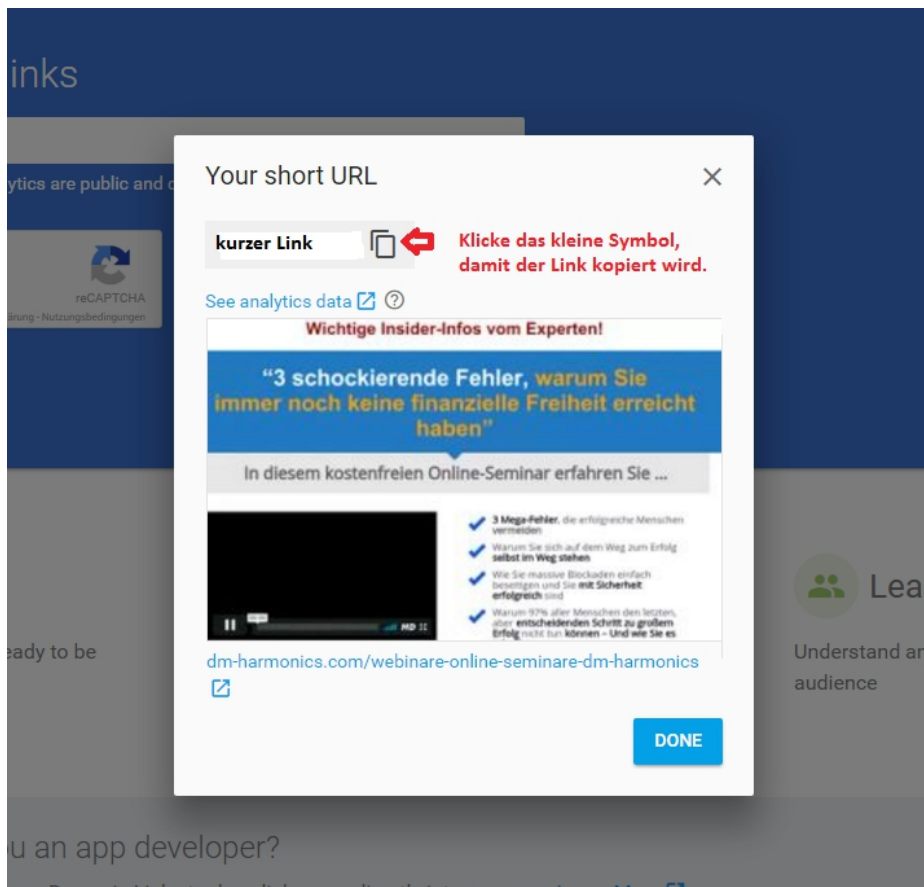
inks

ytics are public and c

reCAPTCHA
ärung - Nutzungsbedingungen

eady to be

Lea

Understand ar
audience

u an app developer?

Your short URL

×

kurzer Link

Klicke das kleine Symbol, damit der Link kopiert wird.

See analytics data

Wichtige Insider-Infos vom Experten!

"3 schockierende Fehler, warum Sie immer noch keine finanzielle Freiheit erreicht haben"

In diesem kostenfreien Online-Seminar erfahren Sie ...

3 Mega-Fehler, die erfolgreiche Menschen vermeiden

Warum Sie sich auf dem Weg zum Erfolg selbst im Weg stehen

Wie Sie massive Blockaden einfach beseitigen und Sie mit Sicherheit erfolgreich sind

Warum 97% aller Menschen den letzten, aber entscheidenden Schritt zu großem Erfolg nicht tun können – Und wie Sie es

HD

dm-harmonics.com/webinare-online-seminare-dm-harmonics

DONE